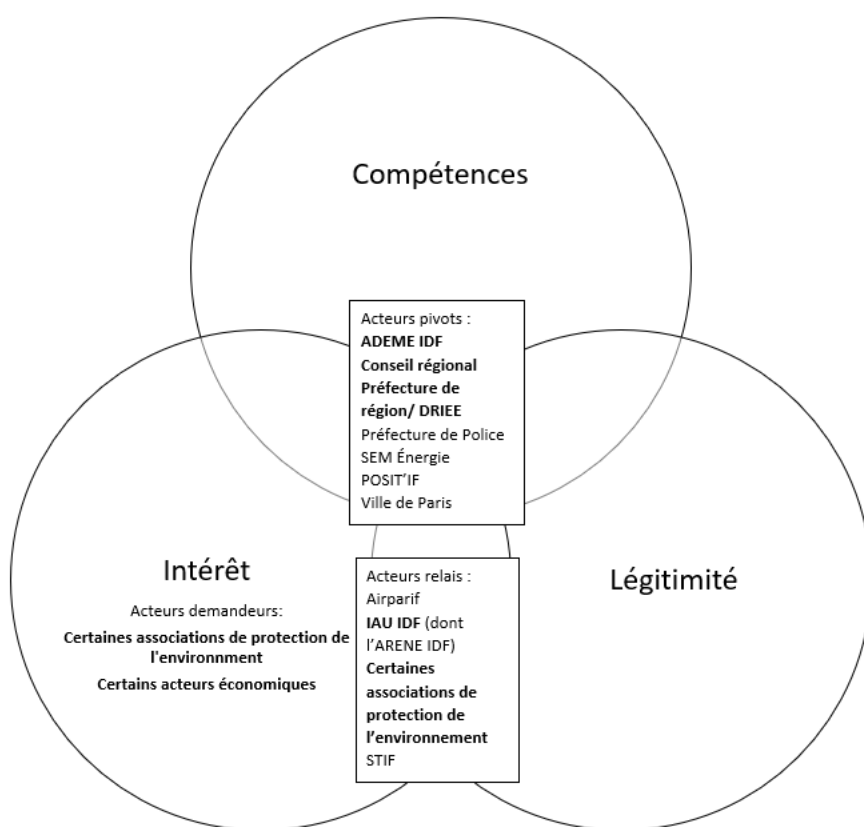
Compétences

Acteurs pivots :
**ADEME IDF**
**Conseil régional**
**Préfecture de région/ DRIEE**
Préfecture de Police
SEM Énergie
POSIT'IF
Ville de Paris

Intérêt

Acteurs demandeurs:
**Certaines associations de protection de l'environnment**
**Certains acteurs économiques**

Acteurs relais :
Airparif
**IAU IDF** (dont l'ARENE IDF)
**Certaines associations de protection de l'environnement**
STIF

Légitimité